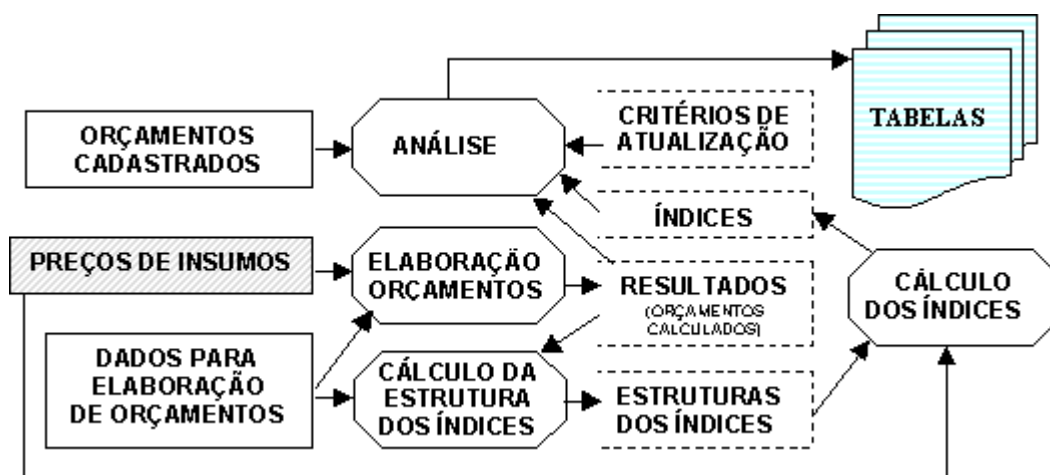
TABELAS

ORÇAMENTOS CADASTRADOS

ANÁLISE

CRITÉRIOS DE ATUALIZAÇÃO

ÍNDICES

PREÇOS DE INSUMOS

ELABORAÇÃO ORÇAMENTOS

RESULTADOS (ORÇAMENTOS CALCULADOS)

CÁLCULO DOS ÍNDICES

DADOS PARA ELABORAÇÃO DE ORÇAMENTOS

CÁLCULO DA ESTRUTURA DOS ÍNDICES

ESTRUTURAS DOS ÍNDICES